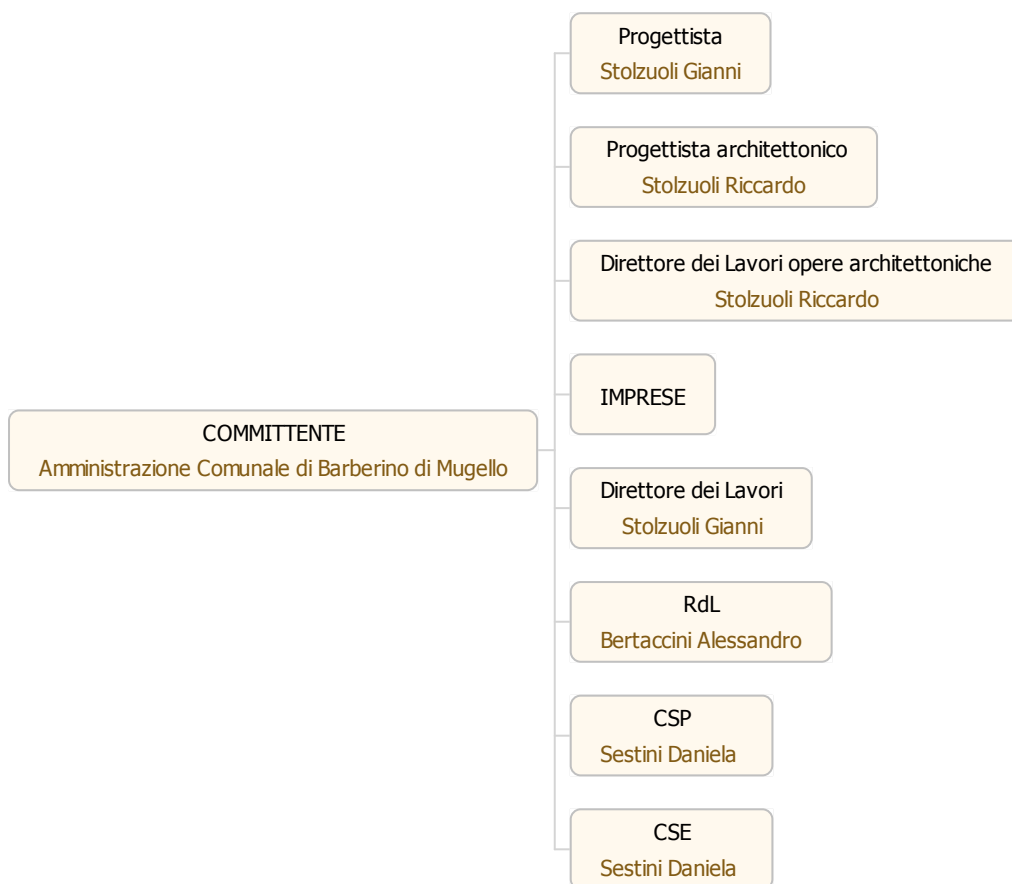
COMMITTENTE
Amministrazione Comunale di Barberino di Mugello

Progettista
Stolzuoli Gianni

Progettista architettonico
Stolzuoli Riccardo

Direttore dei Lavori opere architettoniche
Stolzuoli Riccardo

IMPRESE

Direttore dei Lavori
Stolzuoli Gianni

RdL
Bertaccini Alessandro

CSP
Sestini Daniela

CSE
Sestini Daniela